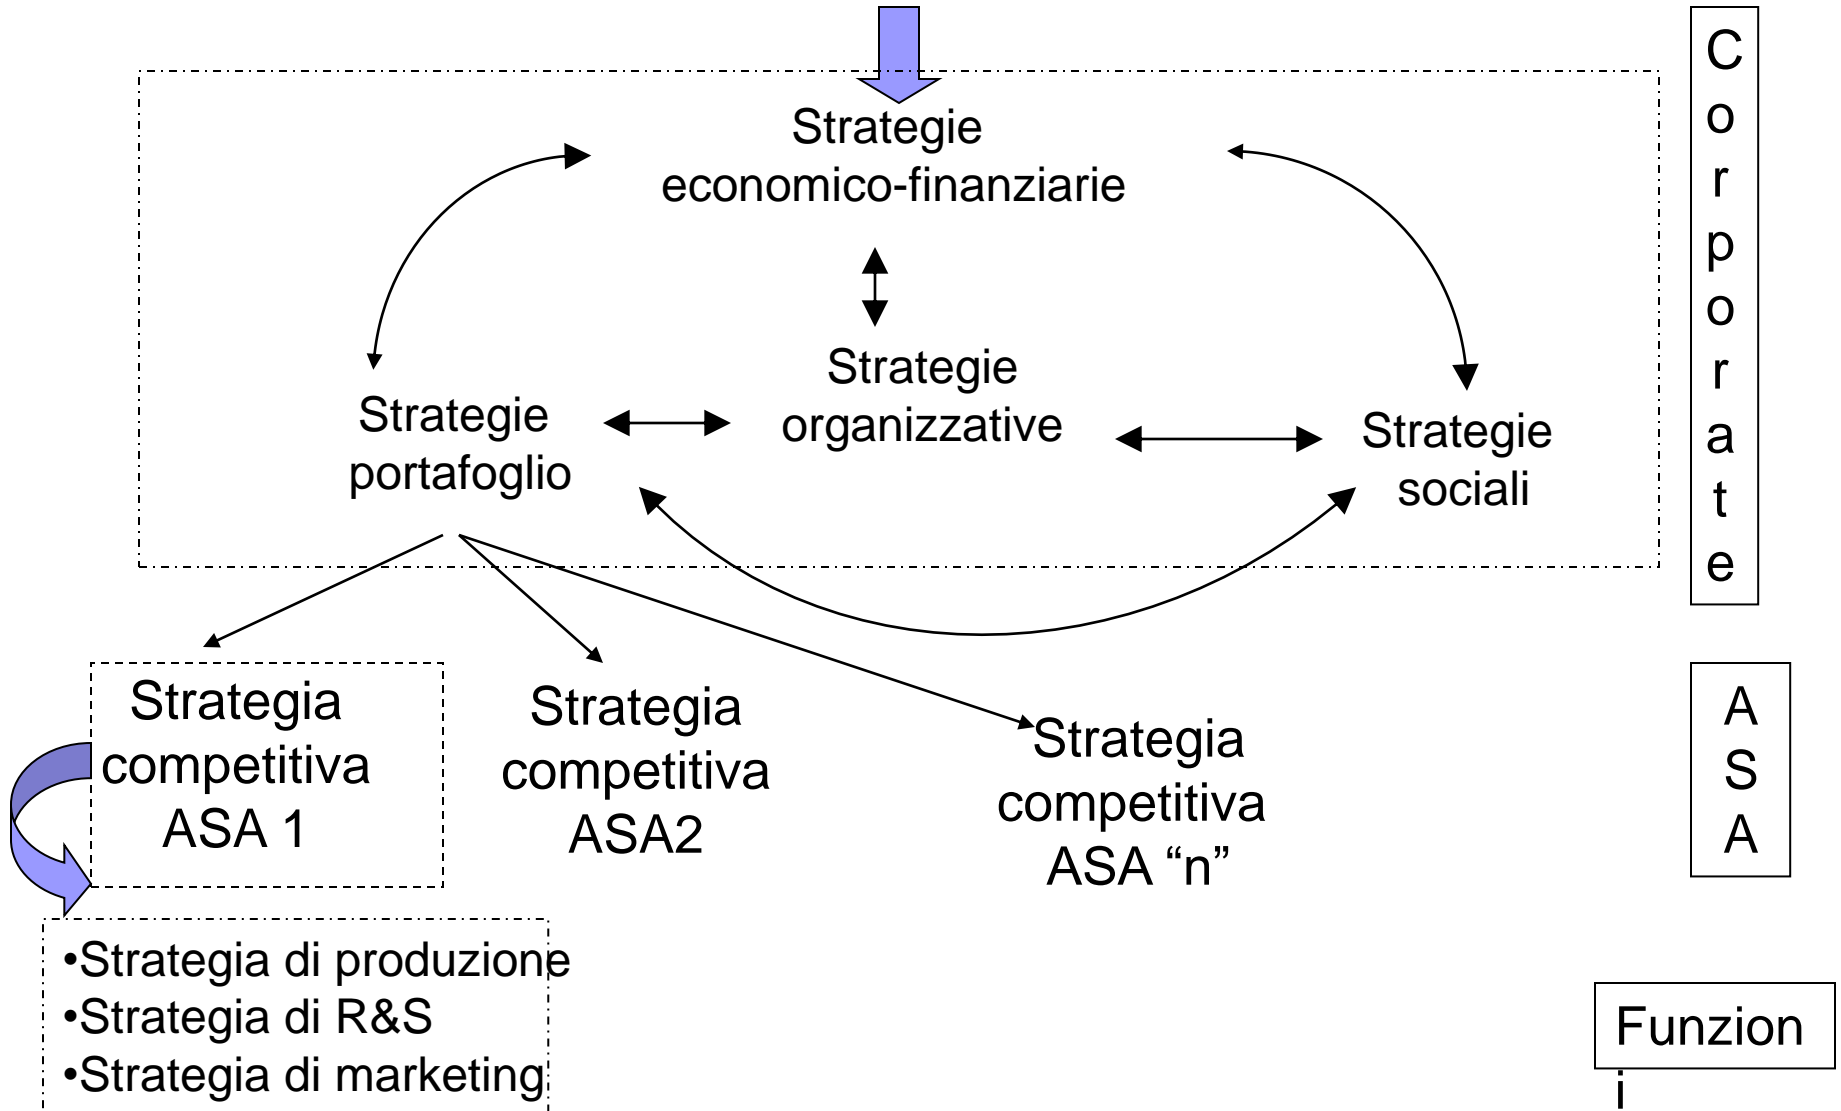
Strategie economico-finanziarie

Strategie organizzative

Strategie portafoglio

Strategie sociali

C
o
r
p
o
r
a
t
e

Strategia competitiva ASA 1

Strategia competitiva ASA2

Strategia competitiva ASA "n"

A
S
A

•Strategia di produzione
•Strategia di R&S
•Strategia di marketing

Funzion
i